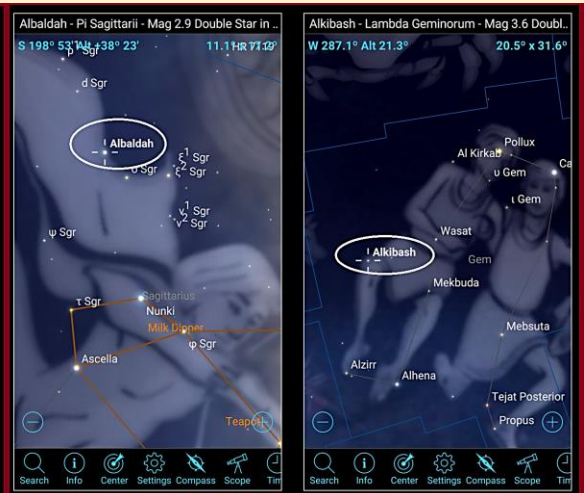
Albaldah - Pi Sagittarii - Mag 2.9 Double Star in ...

S 198° 53' Alt +38° 23'

11.1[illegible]

b Sgr

d Sgr

Albaldah

ο Sgr

$\xi^1$ Sgr

$\xi^2$ Sgr

$\nu^1$ Sgr

$\nu^2$ Sgr

ψ Sgr

τ Sgr

Sagittarius

Nunki

Milk Dipper

φ Sgr

Ascella

Teapot

Search Info Center Settings Compass Scope Tim

Alkibash - Lambda Geminorum - Mag 3.6 Doubl...

W 287.1° Alt 21.3°

20.5° x 31.6°

Pollux

Al Kirkab

υ Gem

Ca

ι Gem

Wasat

Alkibash

Gem

Mekbuda

Mebsuta

Alzirr

Alhena

Tejat Posterior

Propus

Search Info Center Settings Compass Scope Tim